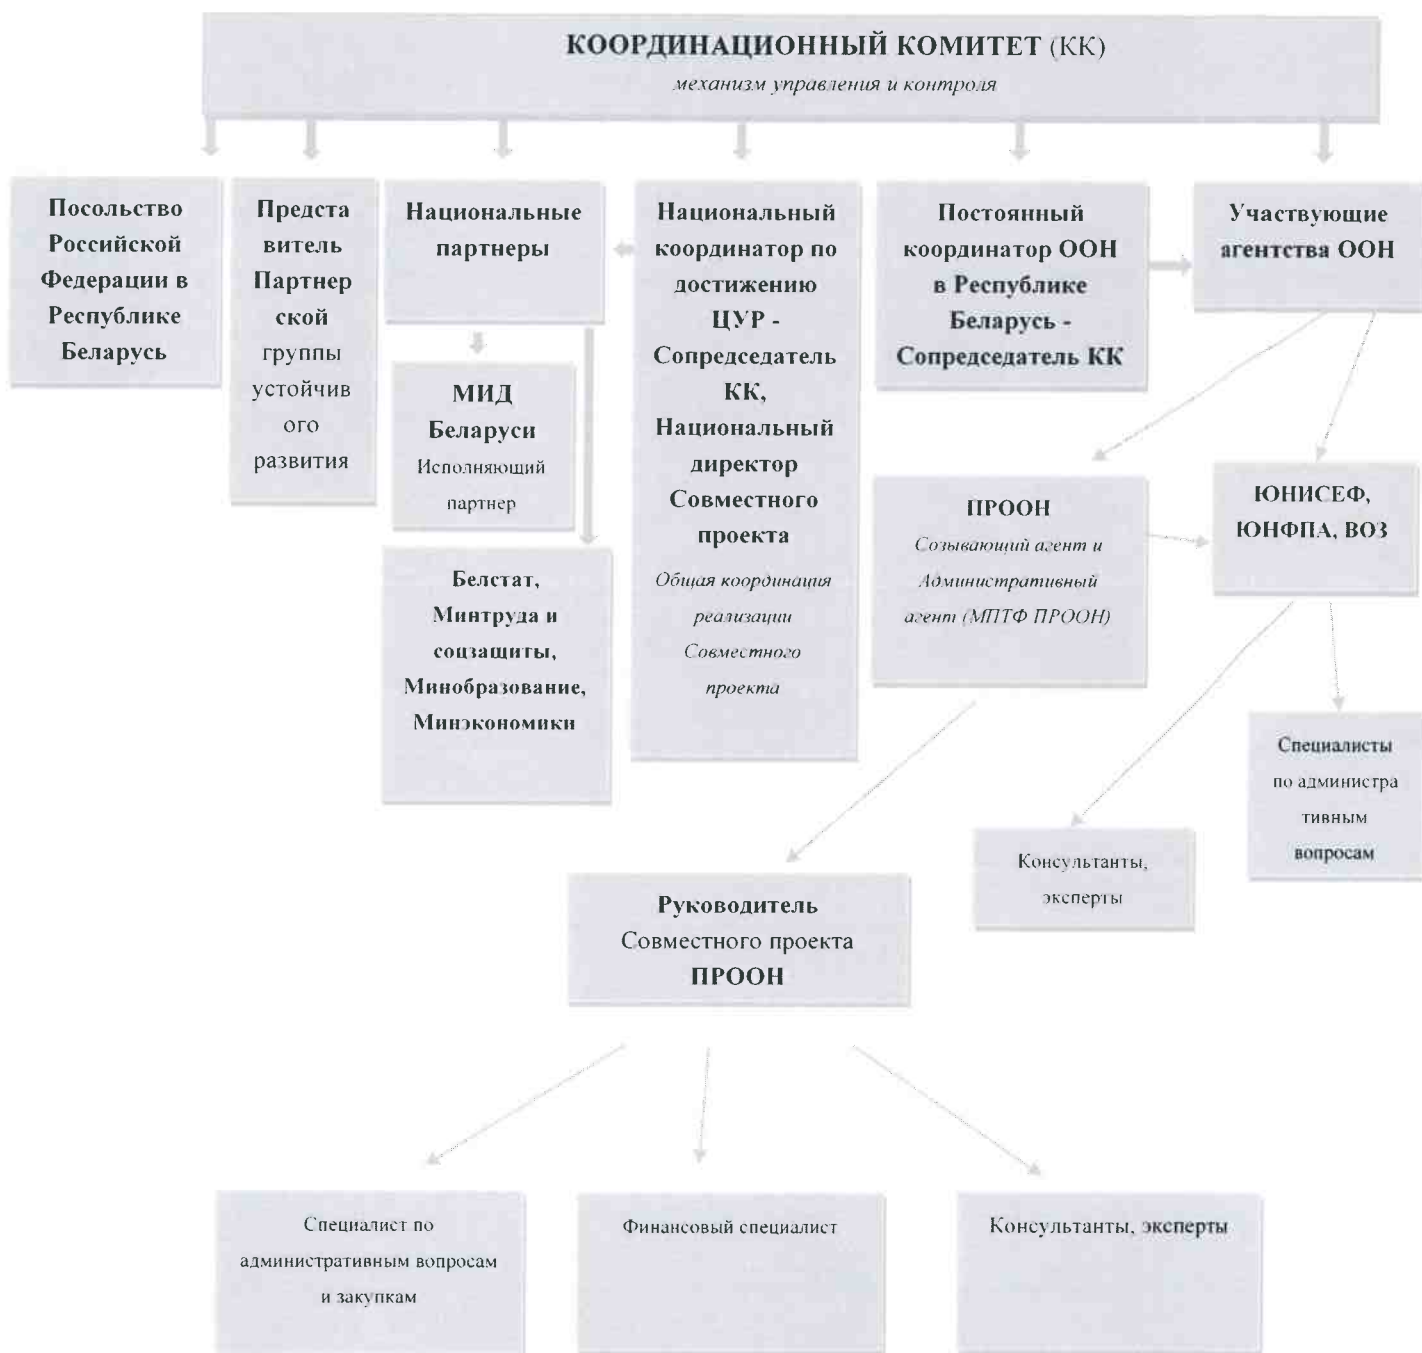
КООРДИНАЦИОННЫЙ КОМИТЕТ (КК)
механизм управления и контроля

Посольство Российской Федерации в Республике Беларусь

Представитель Партнерской группы устойчивого развития

Национальные партнеры

МИД Беларуси
Исполняющий партнер

Белстат, Минтруда и соцзащиты, Минобразование, Минэкономики

Национальный координатор по достижению ЦУР - Сопредседатель КК, Национальный директор Совместного проекта
Общая координация реализации Совместного проекта

Постоянный координатор ООН в Республике Беларусь - Сопредседатель КК

Участвующие агентства ООН

ПРООН
Созывающий агент и Административный агент (МПТФ ПРООН)

ЮНИСЕФ, ЮНФПА, ВОЗ

Специалисты по административным вопросам

Консультанты, эксперты

Руководитель Совместного проекта ПРООН

Специалист по административным вопросам и закупкам

Финансовый специалист

Консультанты, эксперты